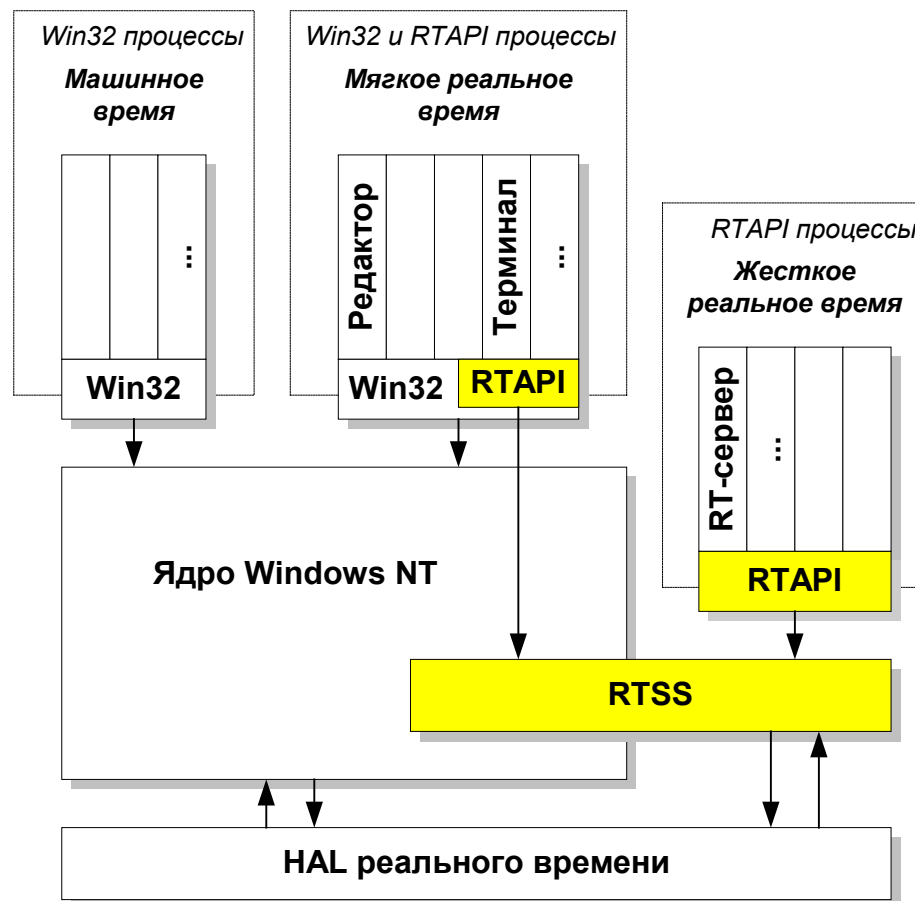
Win32 процессы

Машинное время

...

Win32

Win32 и RTAPI процессы

Мягкое реальное время

Редактор

Терминал

...

Win32

RTAPI

RTAPI процессы

Жесткое реальное время

RT-сервер

...

RTAPI

Ядро Windows NT

RTSS

HAL реального времени